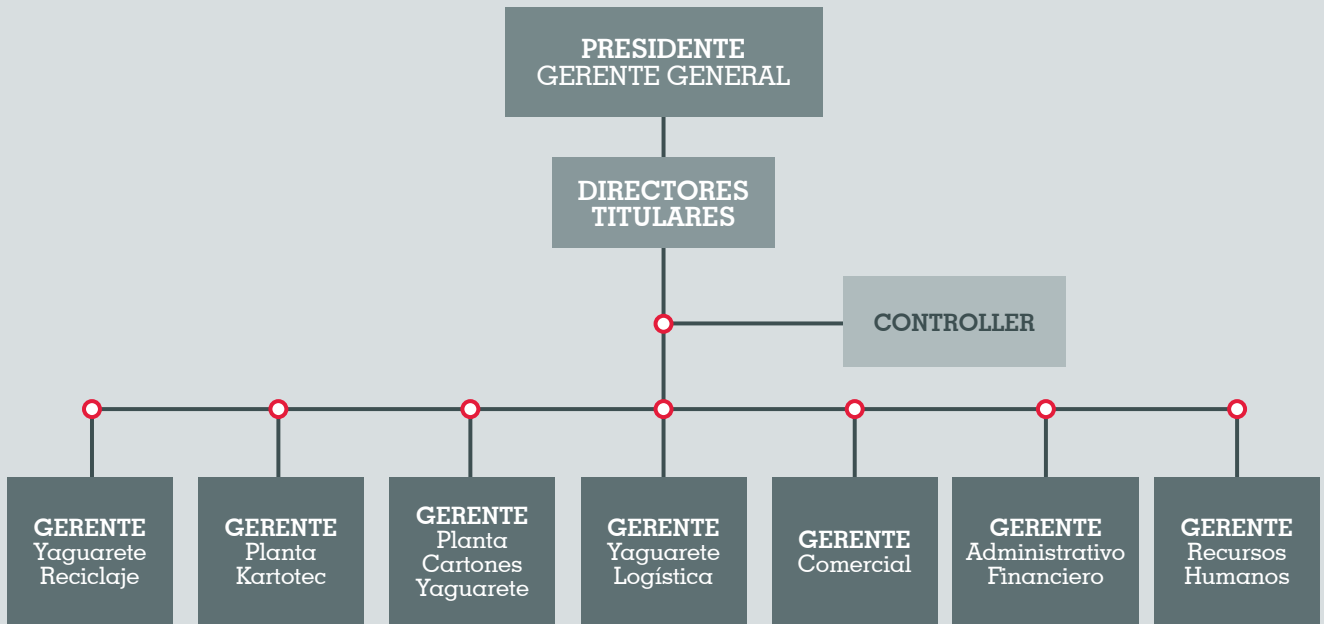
PRESIDENTE
GERENTE GENERAL

DIRECTORES TITULARES

CONTROLLER

GERENTE
Yaguarete Reciclaje

GERENTE
Planta Kartotec

GERENTE
Planta Cartones Yaguarete

GERENTE
Yaguarete Logística

GERENTE
Comercial

GERENTE
Administrativo Financiero

GERENTE
Recursos Humanos